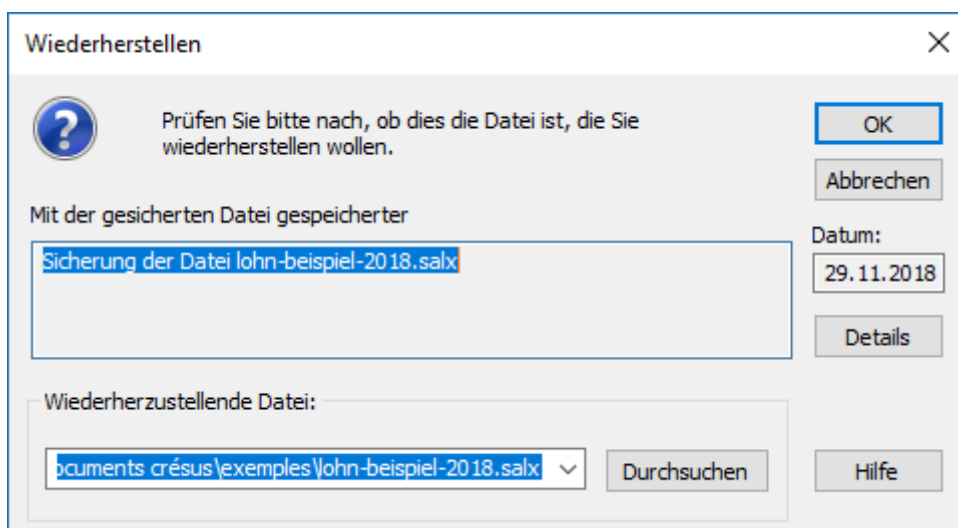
Wiederherstellen

Prüfen Sie bitte nach, ob dies die Datei ist, die Sie wiederherstellen wollen.

OK

Abbrechen

Mit der gesicherten Datei gespeicherter

Datum:

Sicherung der Datei lohn-beispiel-2018.salx

29.11.2018

Details

Wiederherzustellende Datei:

ocuments crésus\exemples\lohn-beispiel-2018.salx

Durchsuchen

Hilfe